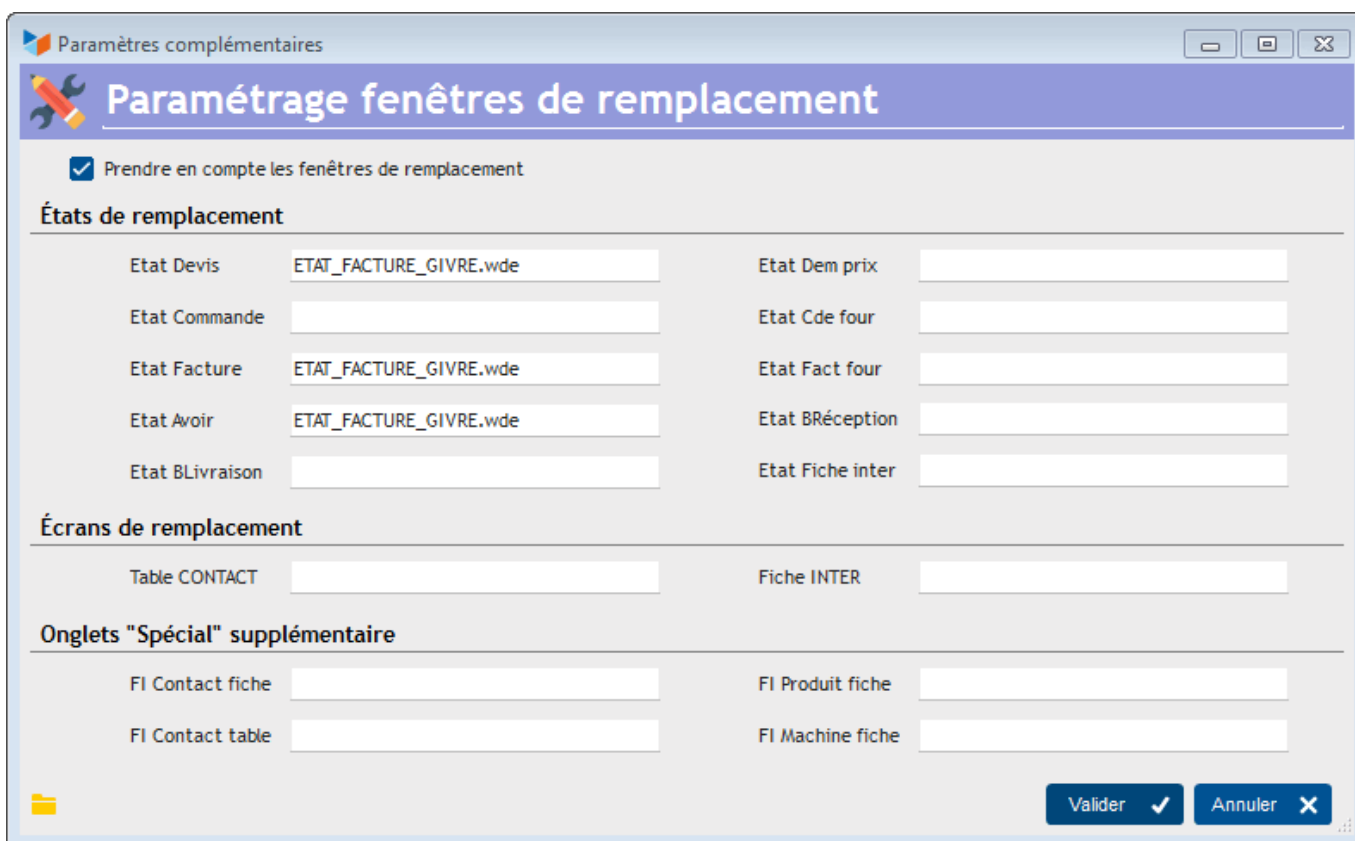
Paramètres complémentaires

Paramétrage fenêtres de remplacement

Prendre en compte les fenêtres de remplacement

États de remplacement

Etat Devis ETAT_FACTURE_GIVRE.wde

Etat Dem prix

Etat Commande

Etat Cde four

Etat Facture ETAT_FACTURE_GIVRE.wde

Etat Fact four

Etat Avoir ETAT_FACTURE_GIVRE.wde

Etat BRéception

Etat BLivraison

Etat Fiche inter

Écrans de remplacement

Table CONTACT

Fiche INTER

Onglets "Spécial" supplémentaire

FI Contact fiche

FI Produit fiche

FI Contact table

FI Machine fiche

Valider

Annuler